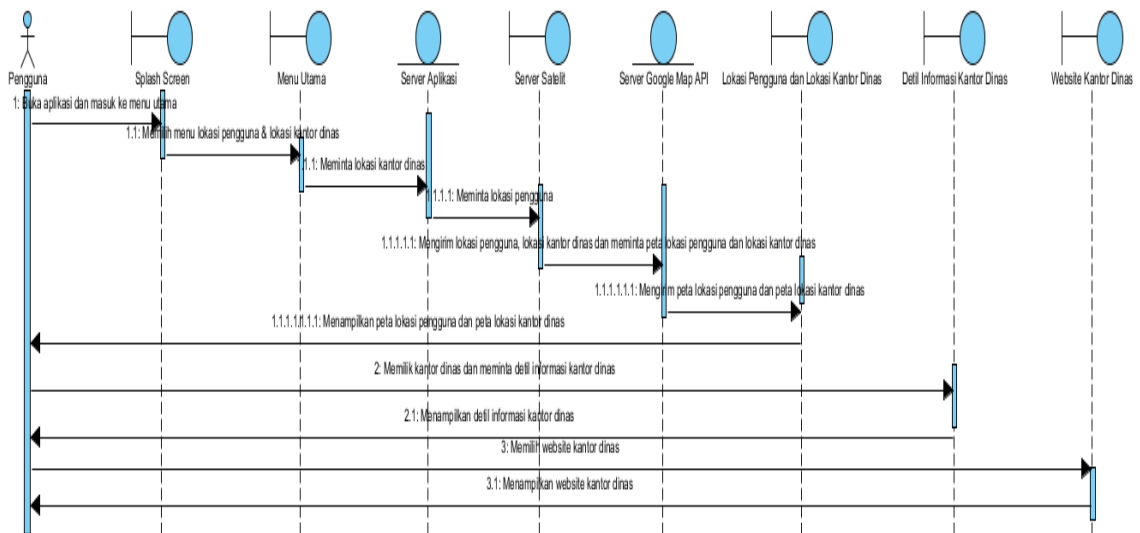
Pengguna
Splash Screen
Menu Utama
Server Aplikasi
Server Satelit
Server Google Map API
Lokasi Pengguna dan Lokasi Kantor Dinas
Detil Informasi Kantor Dinas
Website Kantor Dinas

1: Buka aplikasi dan masuk ke menu utama
1.1: Memilih menu lokasi pengguna & lokasi kantor dinas
1.1.1: Meminta lokasi kantor dinas
1.1.1.1: Meminta lokasi pengguna
1.1.1.1.1: Mengirim lokasi pengguna, lokasi kantor dinas dan meminta peta lokasi pengguna dan lokasi kantor dinas
1.1.1.1.1.1: Mengirim peta lokasi pengguna dan peta lokasi kantor dinas
1.1.1.1.1.1.1: Menampilkan peta lokasi pengguna dan peta lokasi kantor dinas
2: Memilik kantor dinas dan meminta detil informasi kantor dinas
2.1: Menampilkan detil informasi kantor dinas
3: Memilih website kantor dinas
3.1: Menampilkan website kantor dinas